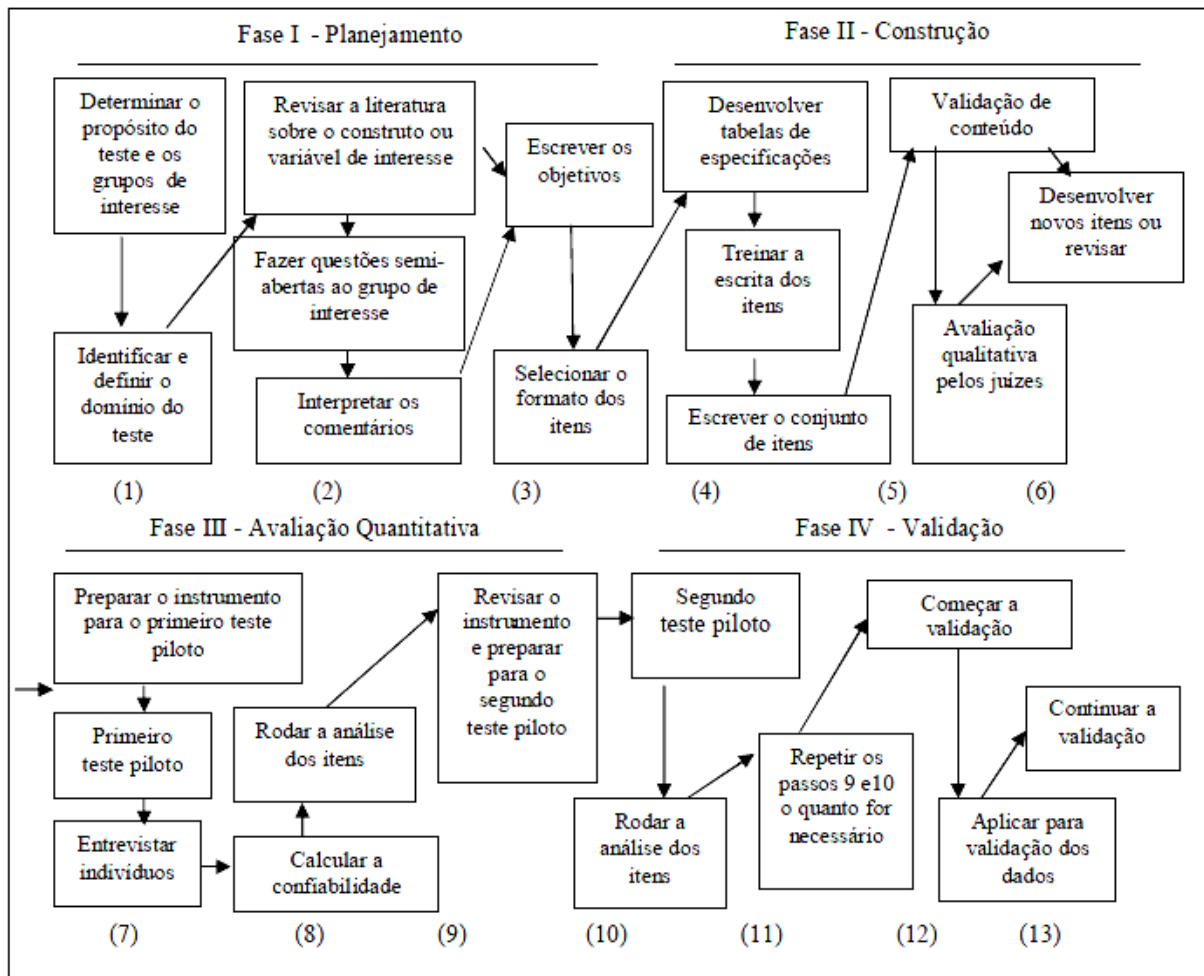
Fase I - Planejamento

Fase II - Construção

Determinar o propósito do teste e os grupos de interesse

Identificar e definir o domínio do teste

Revisar a literatura sobre o construto ou variável de interesse

Fazer questões semiabertas ao grupo de interesse

Interpretar os comentários

Escrever os objetivos

Selecionar o formato dos itens

Desenvolver tabelas de especificações

Treinar a escrita dos itens

Escrever o conjunto de itens

Validação de conteúdo

Desenvolver novos itens ou revisar

Avaliação qualitativa pelos juízes

(1) (2) (3) (4) (5) (6)

Fase III - Avaliação Quantitativa

Fase IV - Validação

Preparar o instrumento para o primeiro teste piloto

Primeiro teste piloto

Entrevistar indivíduos

Calcular a confiabilidade

Rodar a análise dos itens

Revisar o instrumento e preparar para o segundo teste piloto

Segundo teste piloto

Rodar a análise dos itens

Repetir os passos 9 e10 o quanto for necessário

Começar a validação

Aplicar para validação dos dados

Continuar a validação

(7) (8) (9) (10) (11) (12) (13)